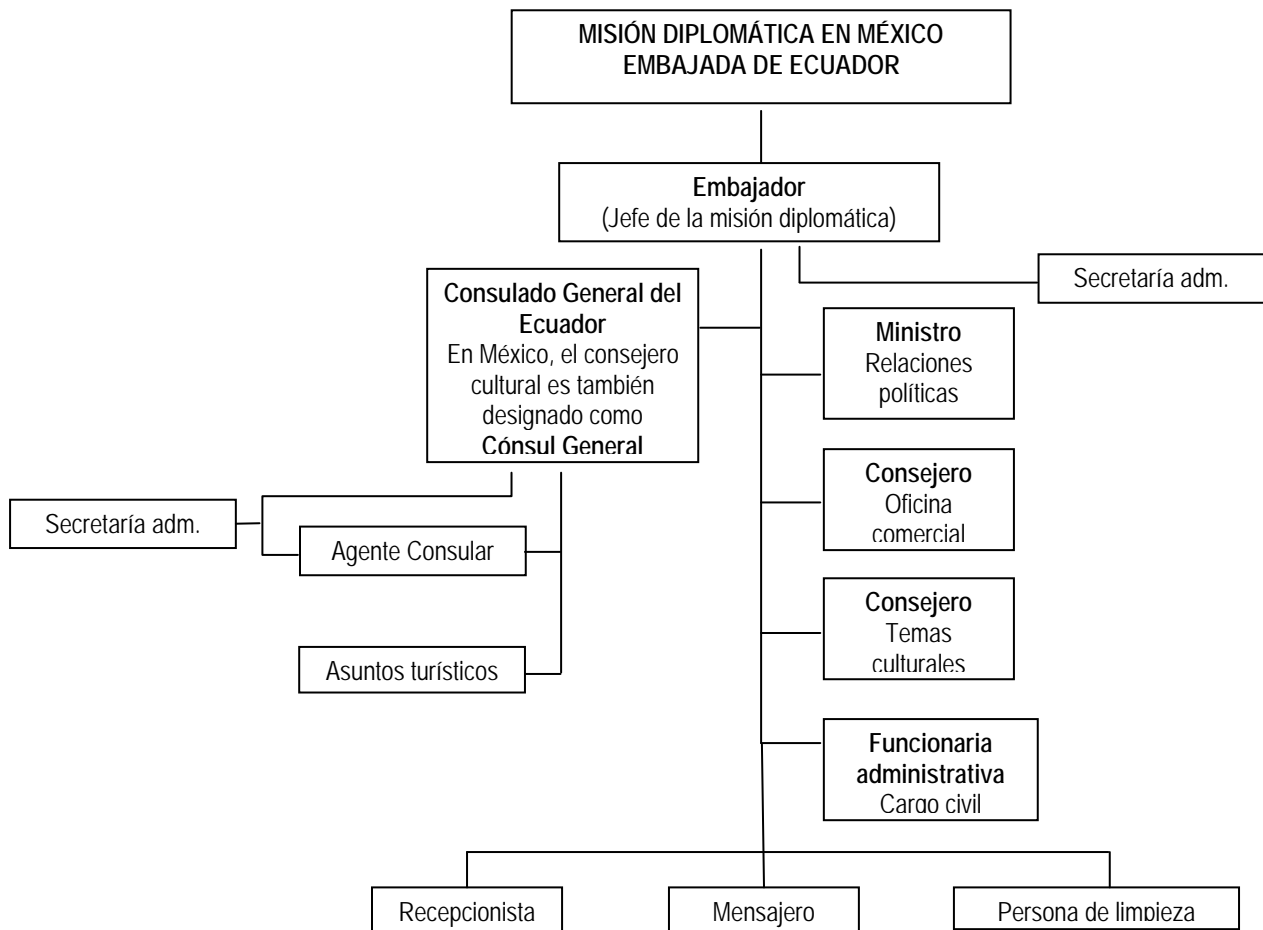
MISIÓN DIPLOMÁTICA EN MÉXICO
EMBAJADA DE ECUADOR

Embajador
(Jefe de la misión diplomática)

Secretaría adm.

Consulado General del Ecuador
En México, el consejero cultural es también designado como Cónsul General

Ministro
Relaciones políticas

Consejero
Oficina comercial

Consejero
Temas culturales

Funcionaria administrativa
Cargo civil

Secretaría adm.

Agente Consular

Asuntos turísticos

Recepcionista

Mensajero

Persona de limpieza